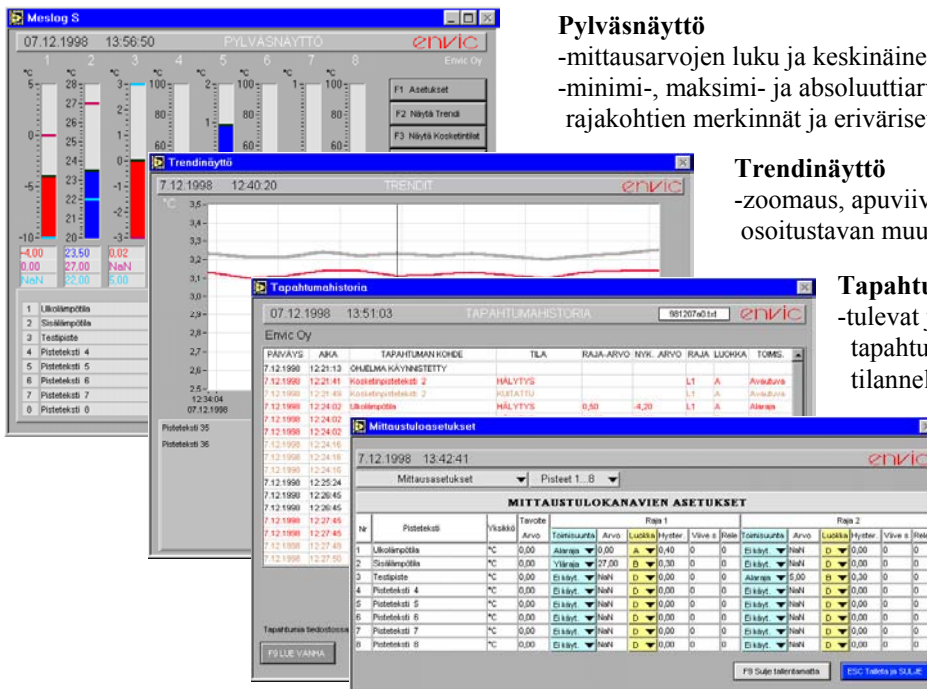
Meslog S

07.12.1998 13:56:50 PYLVÄSNÄYTTÖ envic

Envic Oy

°C °C °C °C °C °C °C °C
1 2 3 4 5 6 7 8

5 28 3 100 2 100 1 100
27 80 80
0 26 2 1 60 60
25 1
-5 24 0
23 -1
22 -2
-10 21 -3

-4,00 23,50 0,02
0,00 27,00 NaN
NaN 22,00 5,00

F1 Asetukset
F2 Näytä Trendi
F3 Näytä Koskettimet

1 Ulkolämpötila
2 Sisälämpötila
3 Testipiste
4 Pisteteksti 4
5 Pisteteksti 5
6 Pisteteksti 6
7 Pisteteksti 7
8 Pisteteksti 8

Trendinäyttö

7.12.1998 12:40:20 TRENDIT envic

°C 3,5 3,4 3,3 3,2 3,1 3,0 2,9 2,8 2,7 2,6 2,5

12:34:04
07.12.1998

Pisteteksti 35
Pisteteksti 36

Tapahtumahistoria

07.12.1998 13:51:03 TAPAHTUMAHISTORIA 981207a0.txt envic

Envic Oy

| PÄIVÄYS | AIKA | TAPAHTUMAN KOHDE | TILA | RAJA-ARVO | NYK. ARVO | RAJA | LUOKKA | TOIMS. |
|---|---|---|---|---|---|---|---|---|
| 7.12.1998 | 12:21:13 | OHJELMA KÄYNNISTETTY | | | | | | |
| 7.12.1998 | 12:21:41 | Kosketinpisteteksti 2 | HÄLYTYS | | | L1 | A | Avautuva |
| 7.12.1998 | 12:21:49 | Kosketinpisteteksti 2 | KUITATTU | | | L1 | A | Avautuva |
| 7.12.1998 | 12:24:02 | Ulkolämpötila | HÄLYTYS | 0,50 | -4,20 | L1 | A | Alaraja |
| 7.12.1998 | 12:24:02 | | | | | | | |
| 7.12.1998 | 12:24:02 | | | | | | | |
| 7.12.1998 | 12:24:16 | | | | | | | |
| 7.12.1998 | 12:24:16 | | | | | | | |
| 7.12.1998 | 12:24:16 | | | | | | | |
| 7.12.1998 | 12:25:24 | | | | | | | |
| 7.12.1998 | 12:26:45 | | | | | | | |
| 7.12.1998 | 12:26:45 | | | | | | | |
| 7.12.1998 | 12:27:45 | | | | | | | |
| 7.12.1998 | 12:27:45 | | | | | | | |
| 7.12.1998 | 12:27:45 | | | | | | | |
| 7.12.1998 | 12:27:50 | | | | | | | |

Tapahtumia tiedostossa

F9 LUE VANHA

Mittaustuloasetukset

7.12.1998 13:42:41 envic

Mittausasetukset | Pisteet 1...8

MITTAUSTULOKANAVIEN ASETUKSET

| Nr | Pisteteksti | Yksikkö | Tavoite Arvo | Raja 1 Toimisuunta | Arvo | Luokka | Hyster. | Viive s | Rele | Raja 2 Toimisuunta | Arvo | Luokka | Hyster. | Viive s | Rele |
|---|---|---|---|---|---|---|---|---|---|---|---|---|---|---|---|
| 1 | Ulkolämpötila | °C | 0,00 | Alaraja | 0,00 | A | 0,40 | 0 | | Ei käyt. | NaN | D | 0,00 | 0 | 0 |
| 2 | Sisälämpötila | °C | 0,00 | Yläraja | 27,00 | B | 0,30 | 0 | | Ei käyt. | NaN | D | 0,00 | 0 | 0 |
| 3 | Testipiste | °C | 0,00 | Ei käyt. | NaN | D | 0,00 | 0 | | Alaraja | 5,00 | B | 0,30 | 0 | 0 |
| 4 | Pisteteksti 4 | °C | 0,00 | Ei käyt. | NaN | D | 0,00 | 0 | | Ei käyt. | NaN | D | 0,00 | 0 | 0 |
| 5 | Pisteteksti 5 | °C | 0,00 | Ei käyt. | NaN | D | 0,00 | 0 | | Ei käyt. | NaN | D | 0,00 | 0 | 0 |
| 6 | Pisteteksti 6 | °C | 0,00 | Ei käyt. | NaN | D | 0,00 | 0 | | Ei käyt. | NaN | D | 0,00 | 0 | 0 |
| 7 | Pisteteksti 7 | °C | 0,00 | Ei käyt. | NaN | D | 0,00 | 0 | | Ei käyt. | NaN | D | 0,00 | 0 | 0 |
| 8 | Pisteteksti 8 | °C | 0,00 | Ei käyt. | NaN | D | 0,00 | 0 | | Ei käyt. | NaN | D | 0,00 | 0 | 0 |

F8 Sulje tallentamatta | ESC Talleta ja SULJE

Pylväsnäyttö
-mittausarvojen luku ja keskinäine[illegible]
-minimi-, maksimi- ja absoluuttiar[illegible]
rajakohtien merkinnät ja erivärise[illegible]

Trendinäyttö
-zoomaus, apuviiv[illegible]
osoitustavan muu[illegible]

Tapahtu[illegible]
-tulevat j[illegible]
tapahtu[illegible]
tilannel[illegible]